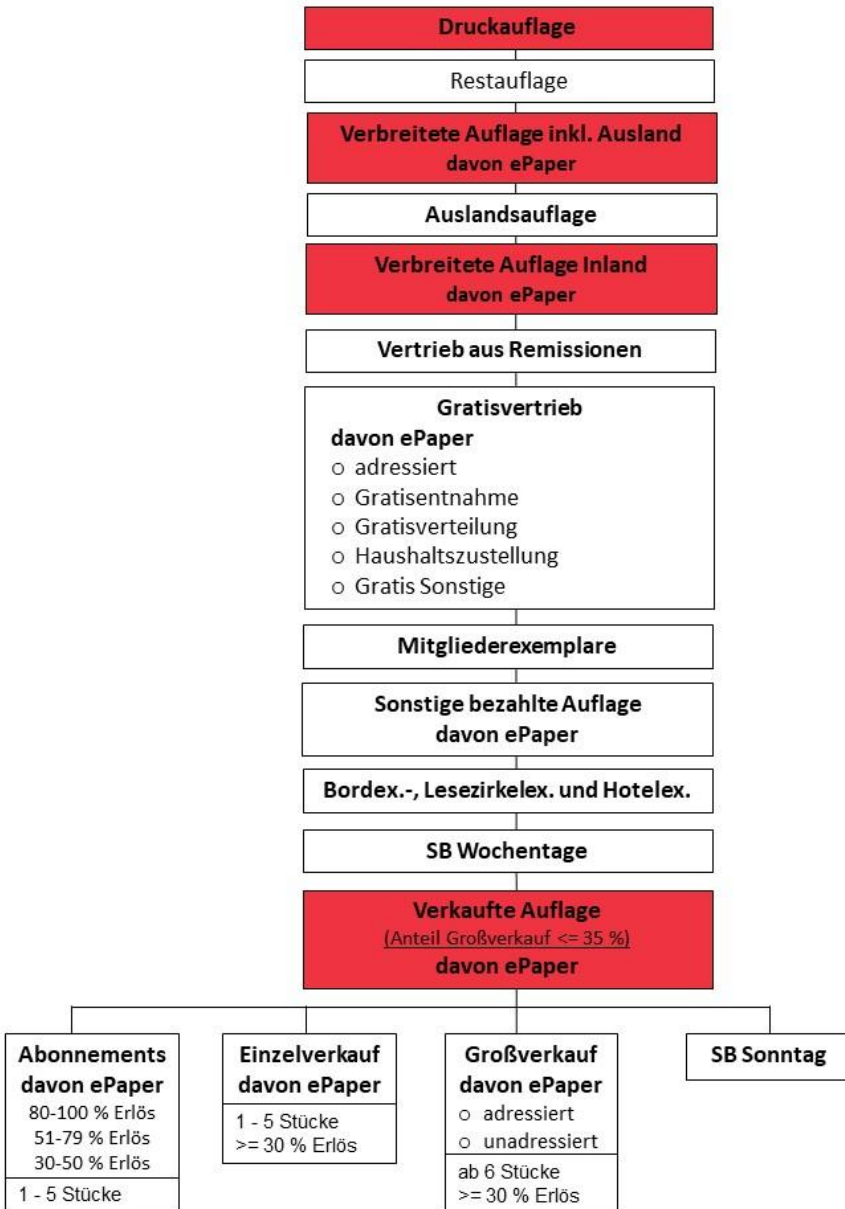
Druckauflage

Restauflage

Verbreitete Auflage inkl. Ausland
davon ePaper

Auslandsauflage

Verbreitete Auflage Inland
davon ePaper

Vertrieb aus Remissionen

Gratisvertrieb
davon ePaper
o adressiert
o Gratisentnahme
o Gratisverteilung
o Haushaltszustellung
o Gratis Sonstige

Mitgliederexemplare

Sonstige bezahlte Auflage
davon ePaper

Bordex.-, Lesezirkelex. und Hotelex.

SB Wochentage

Verkaufte Auflage
(Anteil Großverkauf <= 35 %)
davon ePaper

Abonnements
davon ePaper
80-100 % Erlös
51-79 % Erlös
30-50 % Erlös
1 - 5 Stücke

Einzelverkauf
davon ePaper
1 - 5 Stücke
>= 30 % Erlös

Großverkauf
davon ePaper
o adressiert
o unadressiert
ab 6 Stücke
>= 30 % Erlös

SB Sonntag